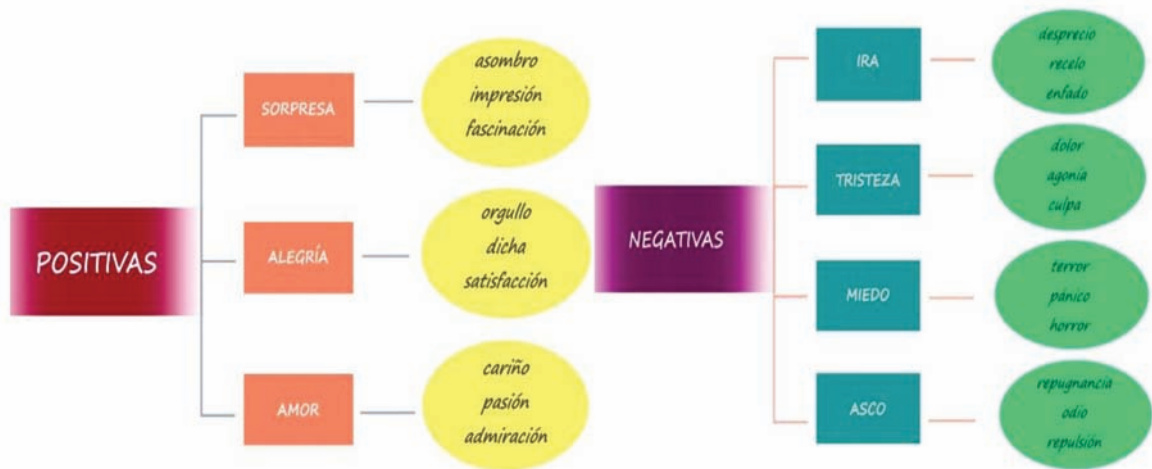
POSITIVAS

SORPRESA
asombro
impresión
fascinación

ALEGRÍA
orgullo
dicha
satisfacción

AMOR
cariño
pasión
admiración

NEGATIVAS

IRA
desprecio
recelo
enfado

TRISTEZA
dolor
agonía
culpa

MIEDO
terror
pánico
horror

ASCO
repugnancia
odio
repulsión